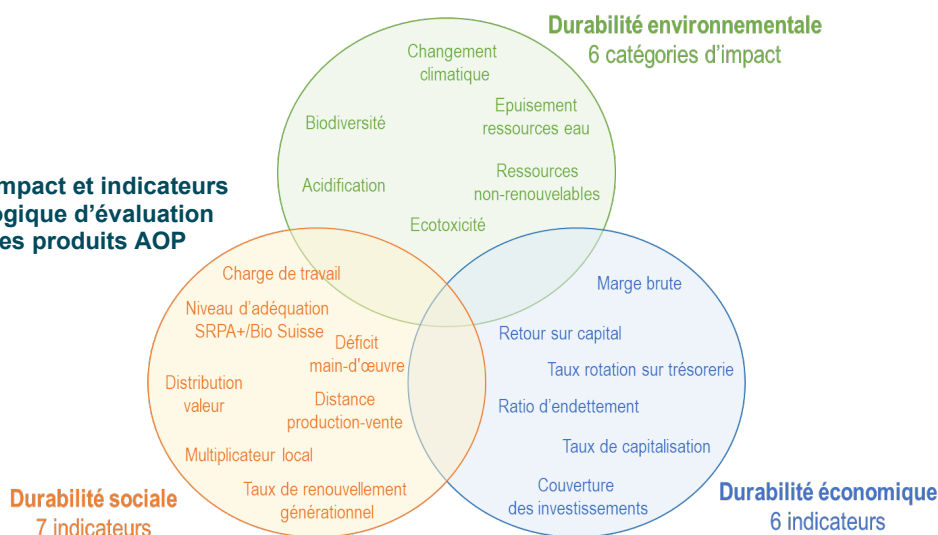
Durabilité environnementale
6 catégories d'impact

Changement climatique

Epuisement ressources eau

Biodiversité

Ressources non-renouvelables

Acidification

Ecotoxicité

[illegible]mpact et indicateurs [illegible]gique d'évaluation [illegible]es produits AOP

Charge de travail

Niveau d'adéquation SRPA+/Bio Suisse

Déficit main-d'œuvre

Distribution valeur

Distance production-vente

Multiplicateur local

Taux de renouvellement générationnel

Marge brute

Retour sur capital

Taux rotation sur trésorerie

Ratio d'endettement

Taux de capitalisation

Couverture des investissements

Durabilité sociale
7 indicateurs

Durabilité économique
6 indicateurs